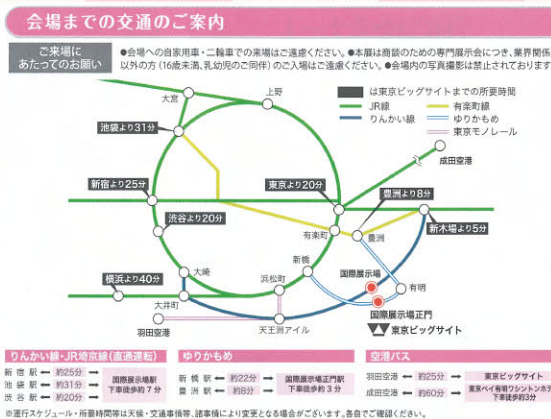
会場までの交通のご案内

ご来場に
あたってのお願い

●会場への自家用車・二輪車でのご来場はご遠慮ください。●本展は商談のための専門展示会につき、業界関係以外の方（16歳未満、乳幼児のご同伴）のご入場はご遠慮ください。●会場内の写真撮影は禁止されております

は東京ビッグサイトまでの所要時間
JR線
有楽町線
りんかい線
ゆりかもめ
東京モノレール

上野
大宮
池袋より31分
新宿より25分
渋谷より20分
東京より20分
成田空港
豊洲より8分
新木場より5分
有楽町
豊洲
新橋
浜松町
大崎
横浜より40分
大井町
羽田空港
天王洲アイル
国際展示場
有明
国際展示場正門
東京ビッグサイト

りんかい線・JR埼京線（直通運転）
新宿駅 約25分
池袋駅 約31分
渋谷駅 約20分
国際展示場駅 下車徒歩約7分

ゆりかもめ
新橋駅 約22分
豊洲駅 約8分
国際展示場正門駅 下車徒歩約3分

空港バス
羽田空港 約25分
成田空港 約60分
東京ビッグサイト
東京ベイ有明ワシントンホテ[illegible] 下車徒歩約3分

※運行スケジュール・所要時間等は天候・交通事情等、諸事情により変更となる場合がございます。各自でご確認ください。